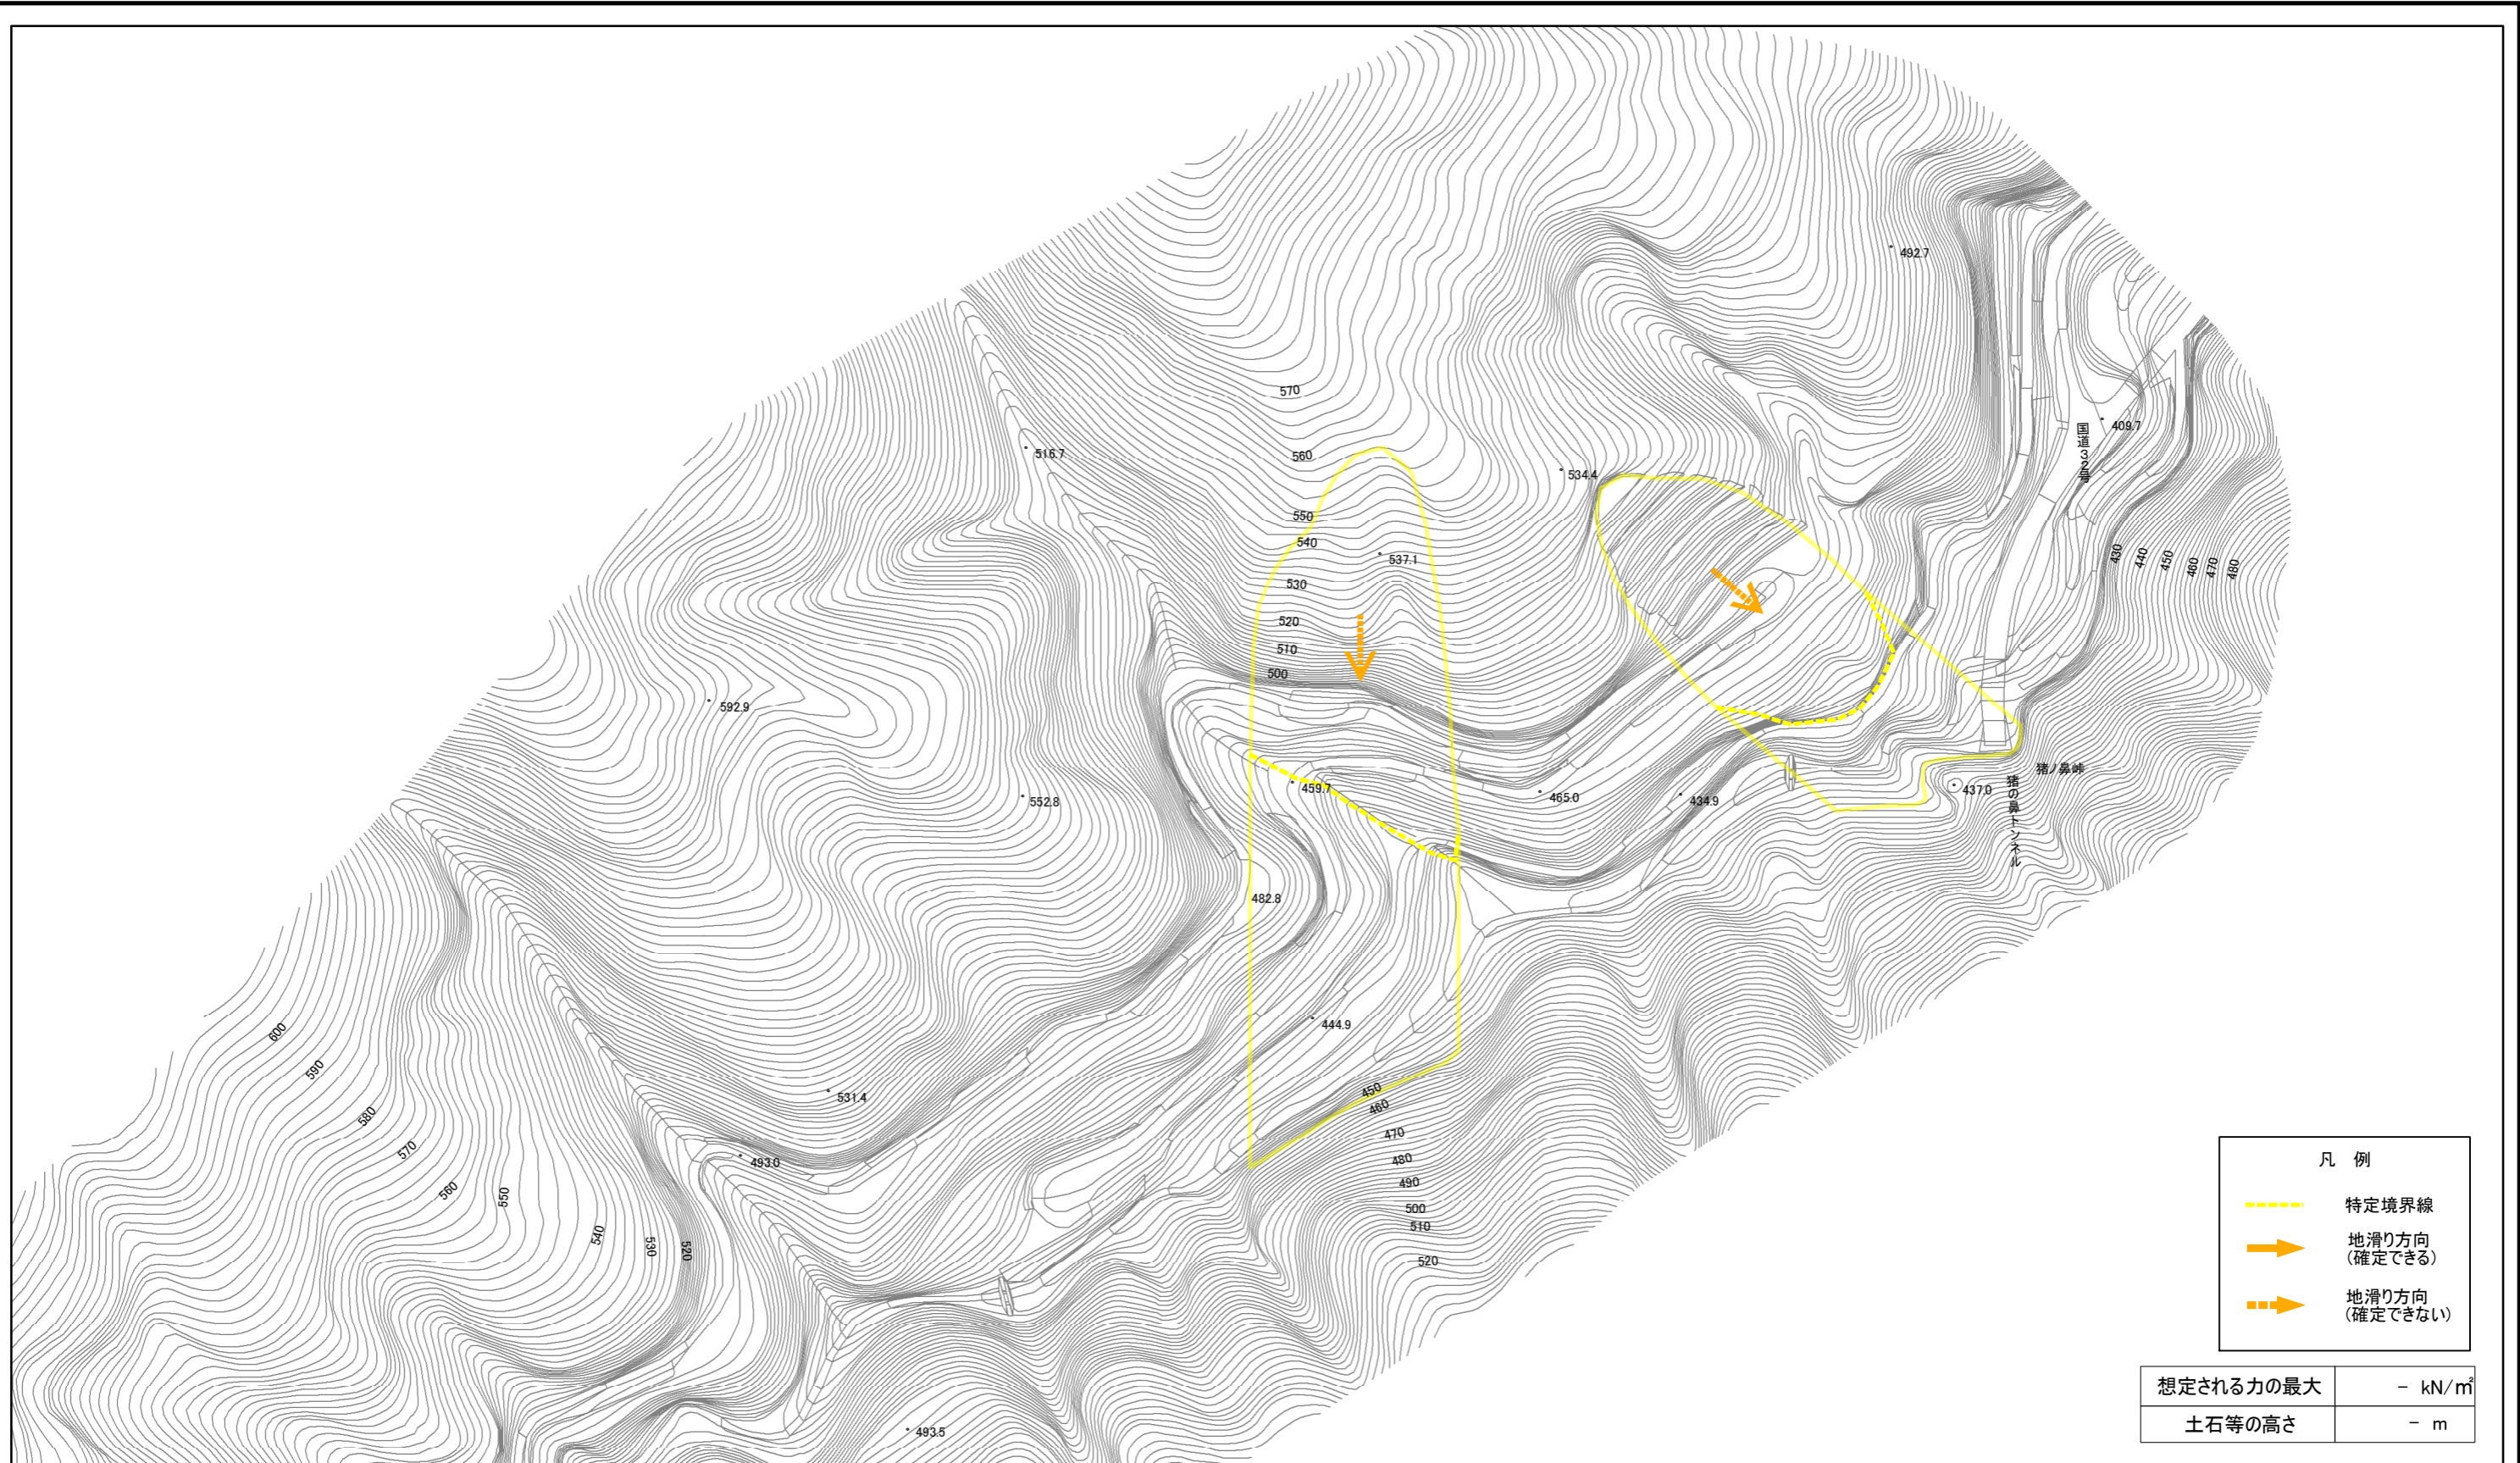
570
560
550
540
530
520
510
500
516.7
537.1
534.4
492.7
409.7
国道32号
430
440
450
460
470
480
592.9
552.8
459.7
465.0
434.9
437.0
猪ノ鼻峠
猪の鼻トンネル
482.8
444.9
531.4
493.0
600
590
580
570
560
550
540
530
520
450
460
470
480
490
500
510
520
493.5

凡 例
特定境界線
地滑り方向
(確定できる)
地滑り方向
(確定できない)

| 想定される力の最大 | − kN/m² |
|---|---|
| 土石等の高さ | − m |